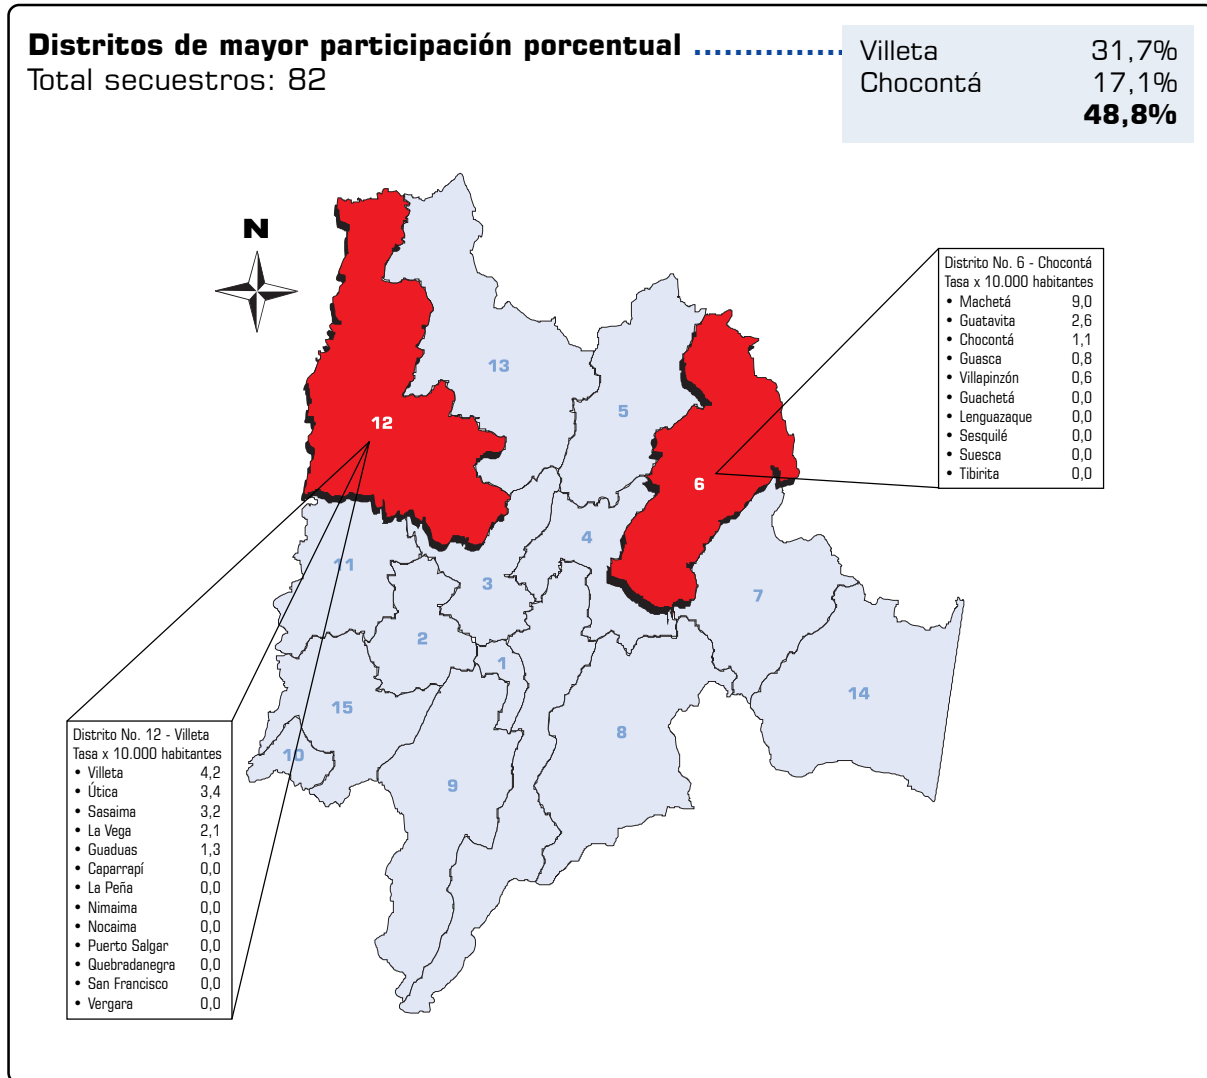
**Distritos de mayor participación porcentual**
Total secuestros: 82

| | |
|---|---|
| Villeta | 31,7% |
| Chocontá | 17,1% |
| | **48,8%** |

N

13

5

12

6

11

4

3

7

2

1

14

15

8

10

9

Distrito No. 6 - Chocontá
Tasa x 10.000 habitantes

| | |
|---|---|
| • Machetá | 9,0 |
| • Guatavita | 2,6 |
| • Chocontá | 1,1 |
| • Guasca | 0,8 |
| • Villapinzón | 0,6 |
| • Guachetá | 0,0 |
| • Lenguazaque | 0,0 |
| • Sesquilé | 0,0 |
| • Suesca | 0,0 |
| • Tibirita | 0,0 |

Distrito No. 12 - Villeta
Tasa x 10.000 habitantes

| | |
|---|---|
| • Villeta | 4,2 |
| • Útica | 3,4 |
| • Sasaima | 3,2 |
| • La Vega | 2,1 |
| • Guaduas | 1,3 |
| • Caparrapí | 0,0 |
| • La Peña | 0,0 |
| • Nimaima | 0,0 |
| • Nocaima | 0,0 |
| • Puerto Salgar | 0,0 |
| • Quebradanegra | 0,0 |
| • San Francisco | 0,0 |
| • Vergara | 0,0 |